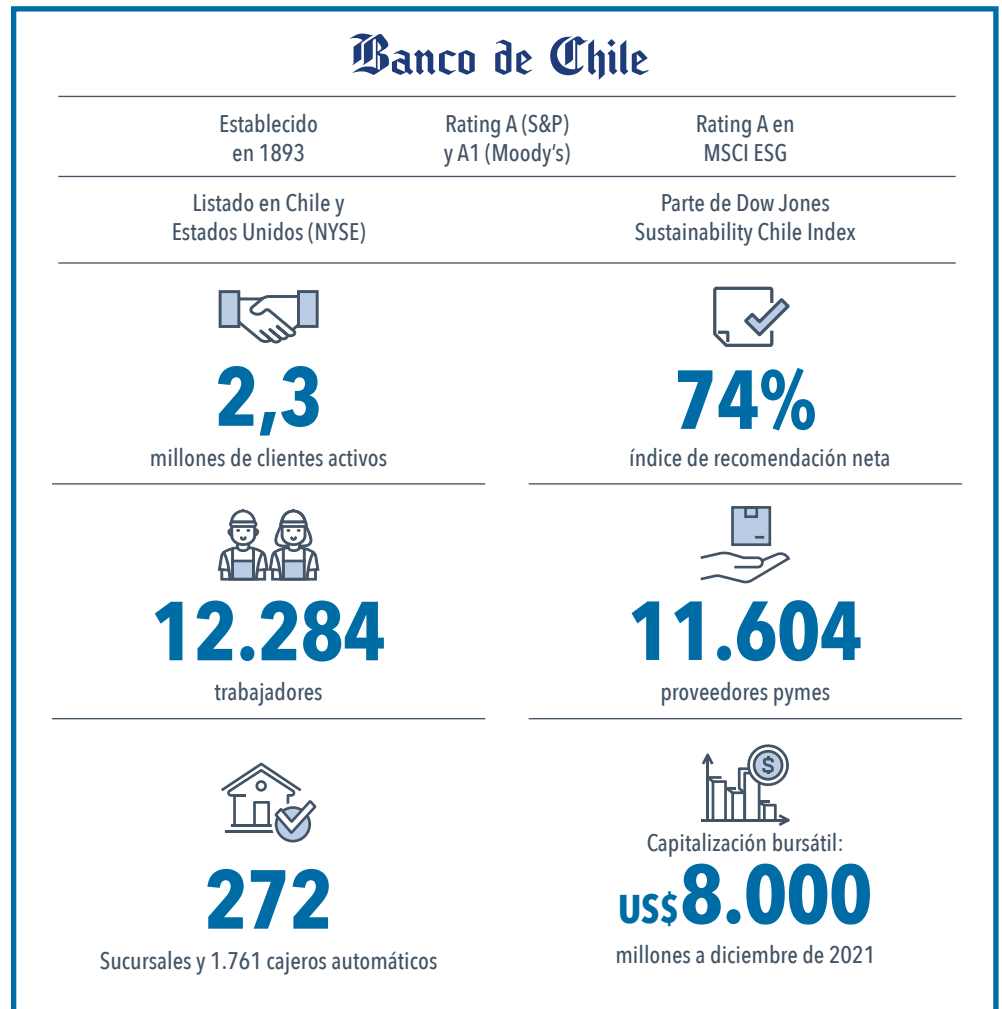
Banco de Chile

Establecido en 1893

Rating A (S&P) y A1 (Moody's)

Rating A en MSCI ESG

Listado en Chile y Estados Unidos (NYSE)

Parte de Dow Jones Sustainability Chile Index

2,3
millones de clientes activos

74%
índice de recomendación neta

12.284
trabajadores

11.604
proveedores pymes

272
Sucursales y 1.761 cajeros automáticos

Capitalización bursátil:
US$8.000
millones a diciembre de 2021